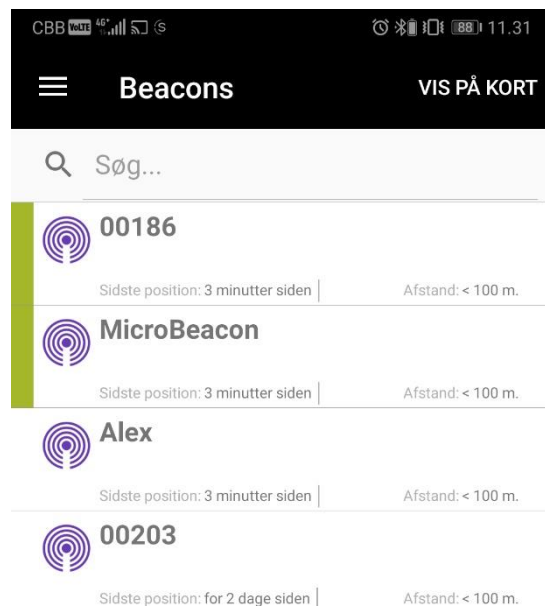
CBB VoLTE 4G 88 11.31

Beacons

VIS PÅ KORT

Søg...

00186

Sidste position: 3 minutter siden

Afstand: < 100 m.

MicroBeacon

Sidste position: 3 minutter siden

Afstand: < 100 m.

Alex

Sidste position: 3 minutter siden

Afstand: < 100 m.

00203

Sidste position: for 2 dage siden

Afstand: < 100 m.